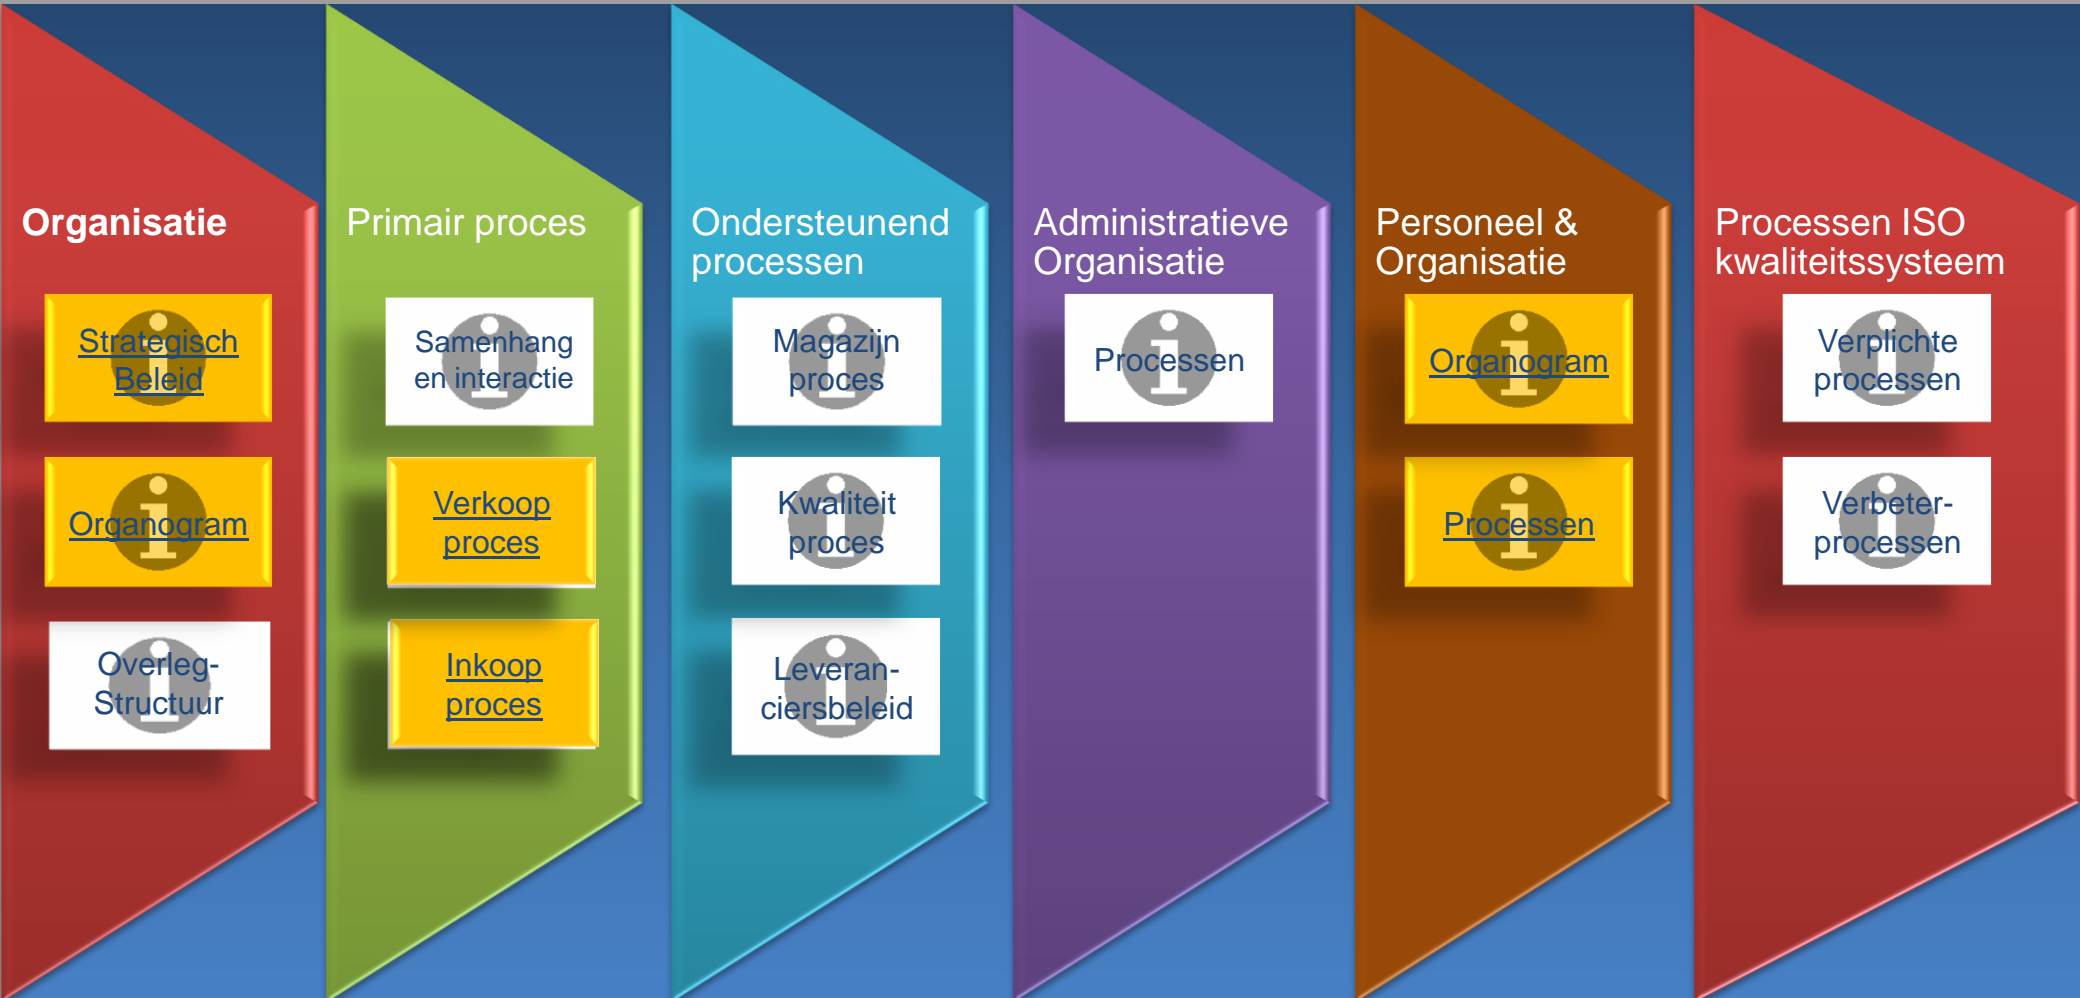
Organisatie

Strategisch Beleid

Organogram

Overleg-Structuur

Primair proces

Samenhang en interactie

Verkoop proces

Inkoop proces

Ondersteunend processen

Magazijn proces

Kwaliteit proces

Leveranciersbeleid

Administratieve Organisatie

Processen

Personeel & Organisatie

Organogram

Processen

Processen ISO kwaliteitssysteem

Verplichte processen

Verbeter-processen